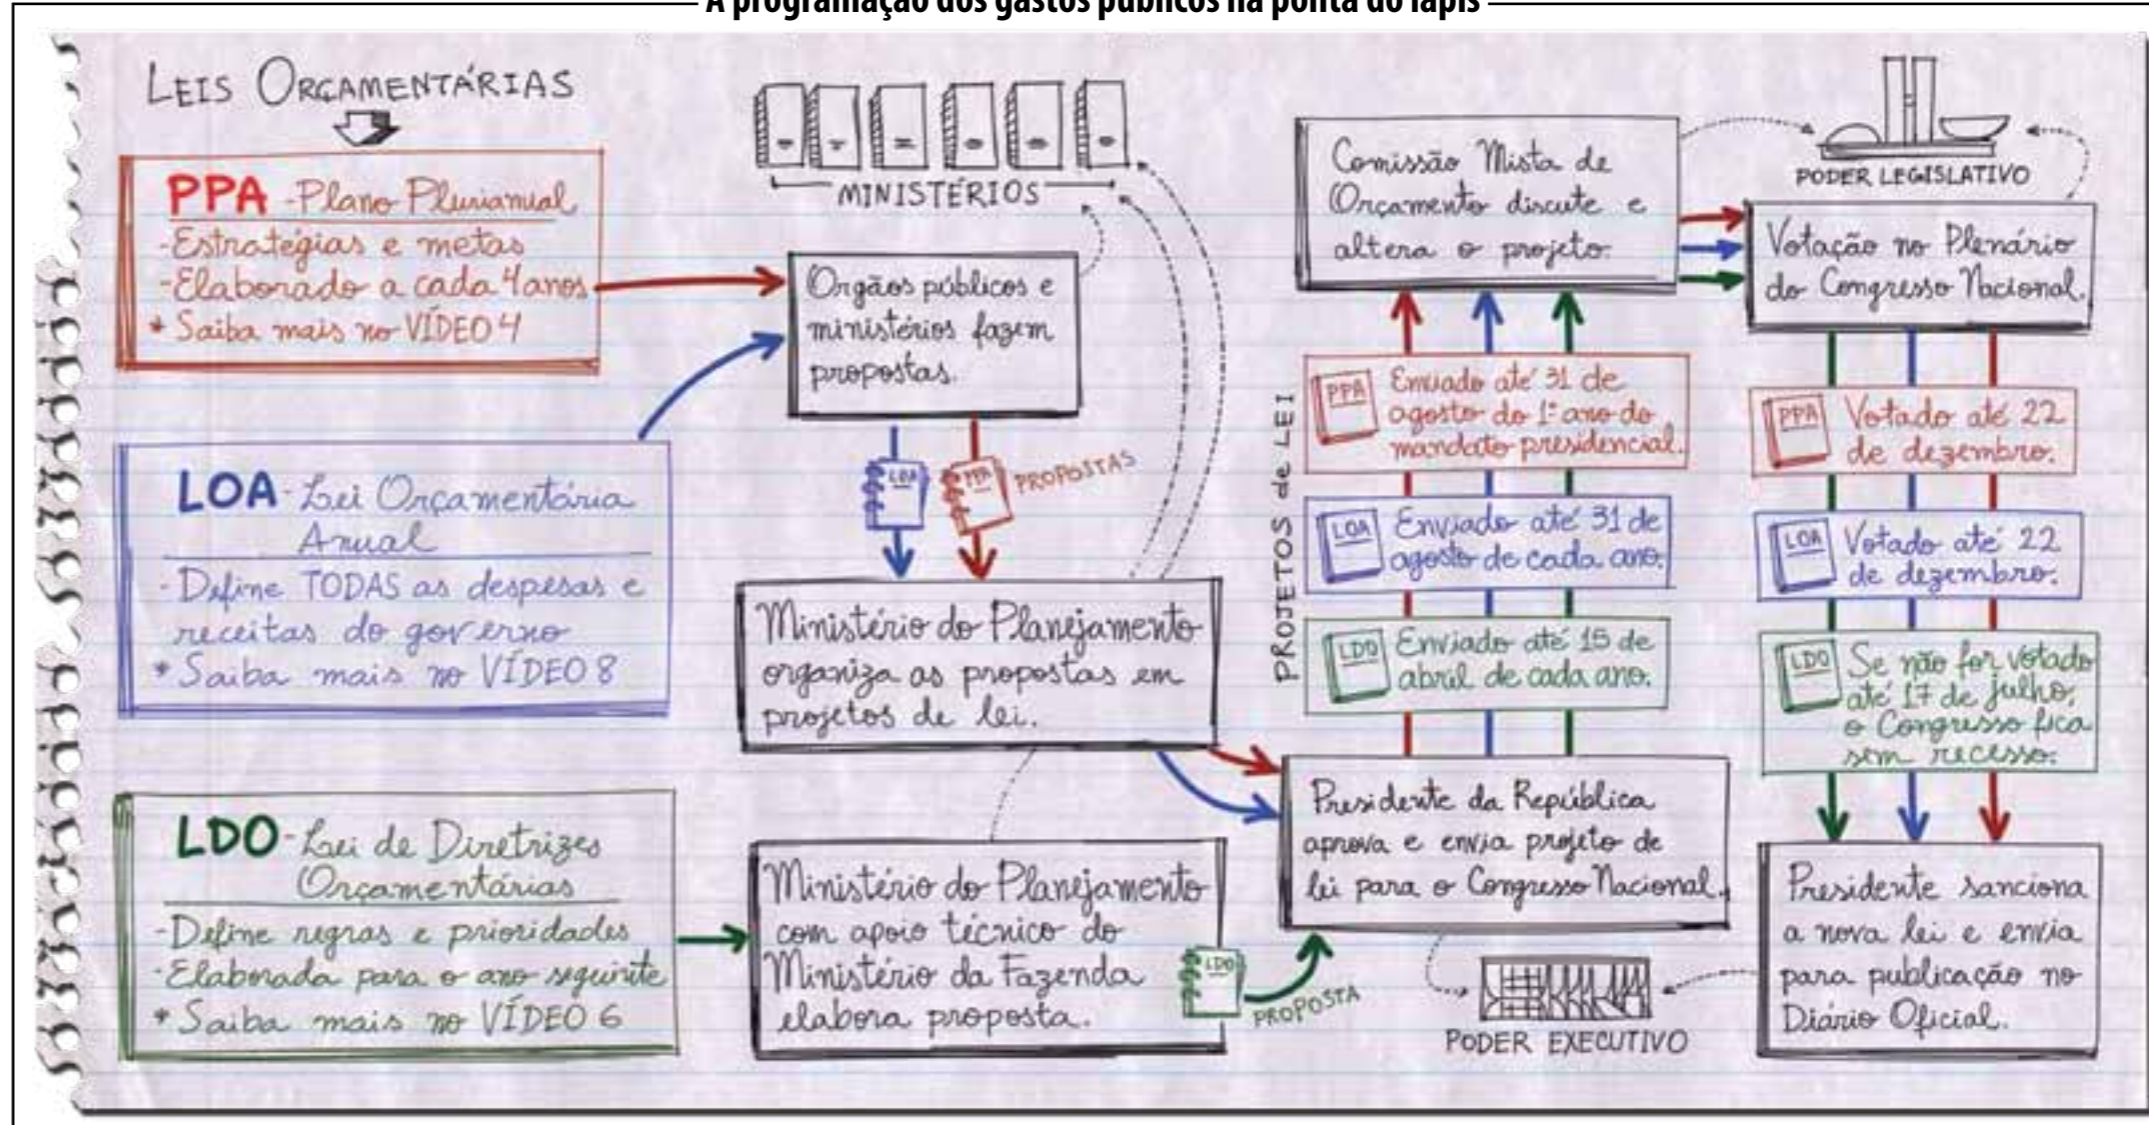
A programação dos gastos públicos na ponta do lápis

LEIS ORÇAMENTÁRIAS

PPA - Plano Plurianual
-Estratégias e metas
-Elaborado a cada 4 anos
* Saiba mais no VÍDEO 4

LOA - Lei Orçamentária Anual
-Define TODAS as despesas e receitas do governo
* Saiba mais no VÍDEO 8

LDO - Lei de Diretrizes Orçamentárias
-Define regras e prioridades
-Elaborada para o ano seguinte
* Saiba mais no VÍDEO 6

MINISTÉRIOS

Órgãos públicos e ministérios fazem propostas.

LOA PPA PROPOSTAS

Ministério do Planejamento organiza as propostas em projetos de lei.

Ministério do Planejamento com apoio técnico do Ministério da Fazenda elabora proposta.

LDO PROPOSTA

Comissão Mista de Orçamento discute e altera o projeto.

PROJETOS de LEI

PPA Enviado até 31 de agosto do 1º ano do mandato presidencial.

LOA Enviado até 31 de agosto de cada ano.

LDO Enviado até 15 de abril de cada ano.

Presidente da República aprova e envia projeto de lei para o Congresso Nacional.

PODER EXECUTIVO

PODER LEGISLATIVO

Votação no Plenário do Congresso Nacional.

PPA Votado até 22 de dezembro.

LOA Votado até 22 de dezembro.

LDO Se não for votado até 17 de julho, o Congresso fica sem recesso.

Presidente sanciona a nova lei e envia para publicação no Diário Oficial.